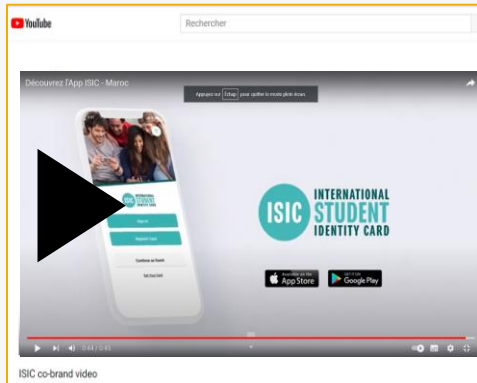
YouTube

Rechercher

Découvrez l'App ISIC - Maroc

Appuyez sur Échap pour quitter le mode plein écran

ISIC INTERNATIONAL STUDENT IDENTITY CARD

Log in

Register Card

Continue on Guest

Get Your ISIC

ISIC INTERNATIONAL STUDENT IDENTITY CARD

Available on the App Store

GET IT ON Google Play

0:44 / 0:45

ISIC co-brand video